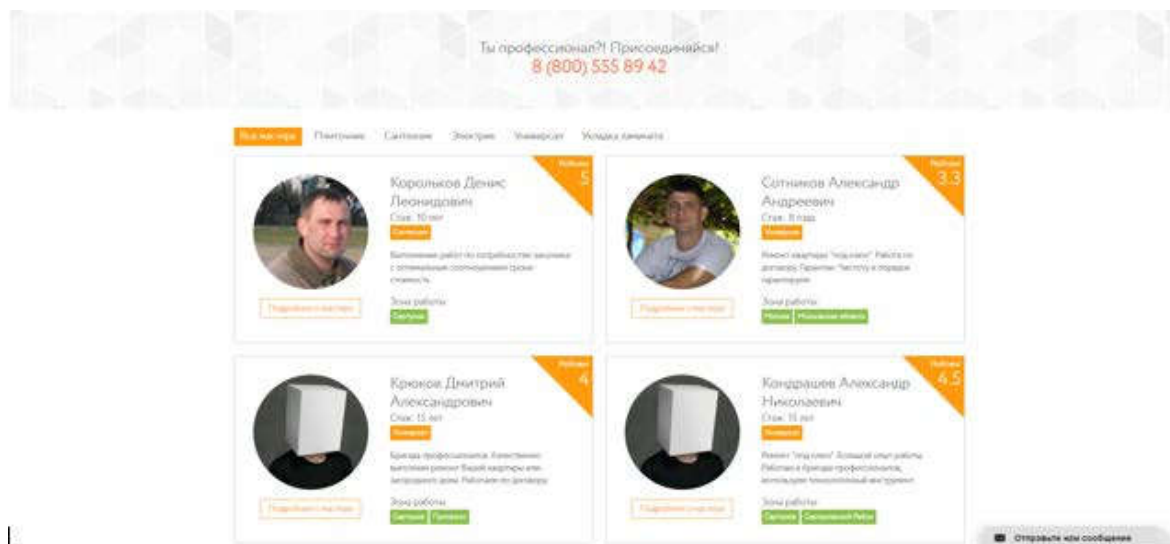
Ты профессионал?! Присоединяйся!
8 (800) 555 89 42

Все мастера Плиточник Сантехник Электрик Универсал Укладка ламината

Рейтинг
5

Корольков Денис Леонидович
Стаж: 10 лет
Сантехник

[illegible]

Подробнее о мастере

Зона работы
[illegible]

Рейтинг
3.3

Сотников Александр Андреевич
Стаж: 8 года
Универсал

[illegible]

Подробнее о мастере

Зона работы
Москва Московская область

Рейтинг
4

Крюков Дмитрий Александрович
Стаж: 15 лет
Универсал

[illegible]

Подробнее о мастере

Зона работы
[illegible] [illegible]

Рейтинг
4.5

Кондрашев Александр Николаевич
Стаж: 15 лет
Универсал

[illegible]

Подробнее о мастере

Зона работы
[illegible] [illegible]

Отправьте нам сообщение